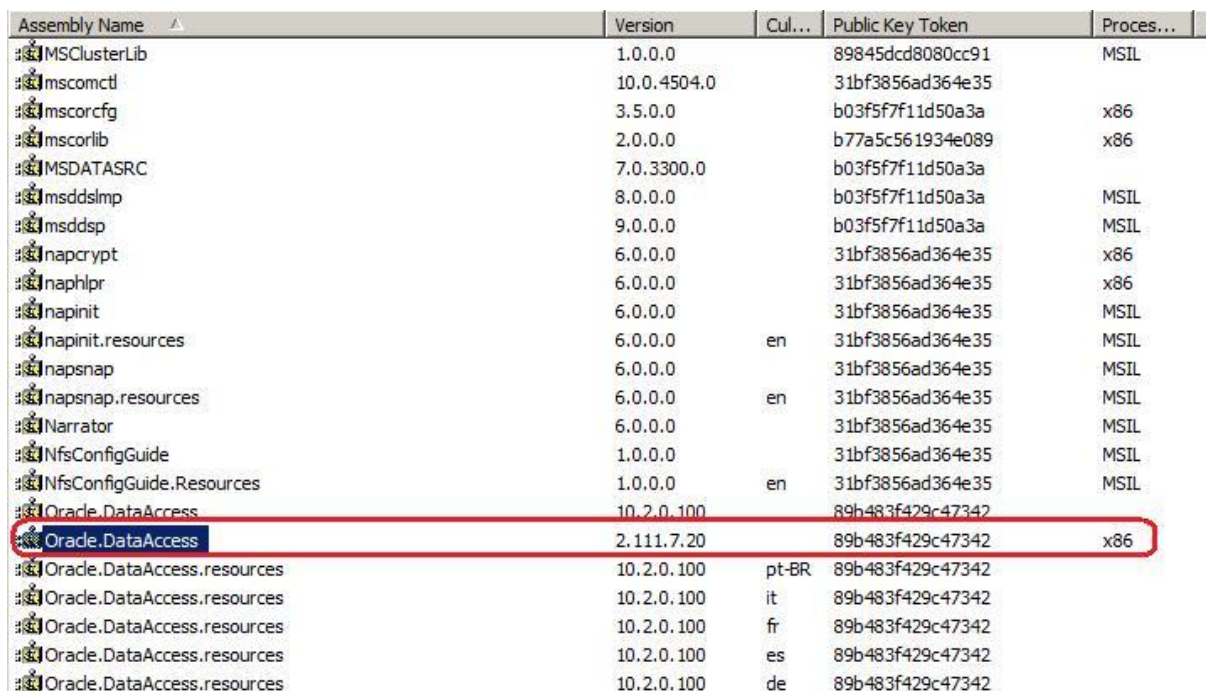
| Assembly Name | Version | Cul... | Public Key Token | Proces... |
|---|---|---|---|---|
| MSClusterLib | 1.0.0.0 | | 89845dcd8080cc91 | MSIL |
| mscomctl | 10.0.4504.0 | | 31bf3856ad364e35 | |
| mscorcfg | 3.5.0.0 | | b03f5f7f11d50a3a | x86 |
| mscorlib | 2.0.0.0 | | b77a5c561934e089 | x86 |
| MSDATASRC | 7.0.3300.0 | | b03f5f7f11d50a3a | |
| msddslmp | 8.0.0.0 | | b03f5f7f11d50a3a | MSIL |
| msddsp | 9.0.0.0 | | b03f5f7f11d50a3a | MSIL |
| napcrypt | 6.0.0.0 | | 31bf3856ad364e35 | x86 |
| naphlpr | 6.0.0.0 | | 31bf3856ad364e35 | x86 |
| napinit | 6.0.0.0 | | 31bf3856ad364e35 | MSIL |
| napinit.resources | 6.0.0.0 | en | 31bf3856ad364e35 | MSIL |
| napsnap | 6.0.0.0 | | 31bf3856ad364e35 | MSIL |
| napsnap.resources | 6.0.0.0 | en | 31bf3856ad364e35 | MSIL |
| Narrator | 6.0.0.0 | | 31bf3856ad364e35 | MSIL |
| NfsConfigGuide | 1.0.0.0 | | 31bf3856ad364e35 | MSIL |
| NfsConfigGuide.Resources | 1.0.0.0 | en | 31bf3856ad364e35 | MSIL |
| Oracle.DataAccess | 10.2.0.100 | | 89b483f429c47342 | |
| Oracle.DataAccess | 2.111.7.20 | | 89b483f429c47342 | x86 |
| Oracle.DataAccess.resources | 10.2.0.100 | pt-BR | 89b483f429c47342 | |
| Oracle.DataAccess.resources | 10.2.0.100 | it | 89b483f429c47342 | |
| Oracle.DataAccess.resources | 10.2.0.100 | fr | 89b483f429c47342 | |
| Oracle.DataAccess.resources | 10.2.0.100 | es | 89b483f429c47342 | |
| Oracle.DataAccess.resources | 10.2.0.100 | de | 89b483f429c47342 | |